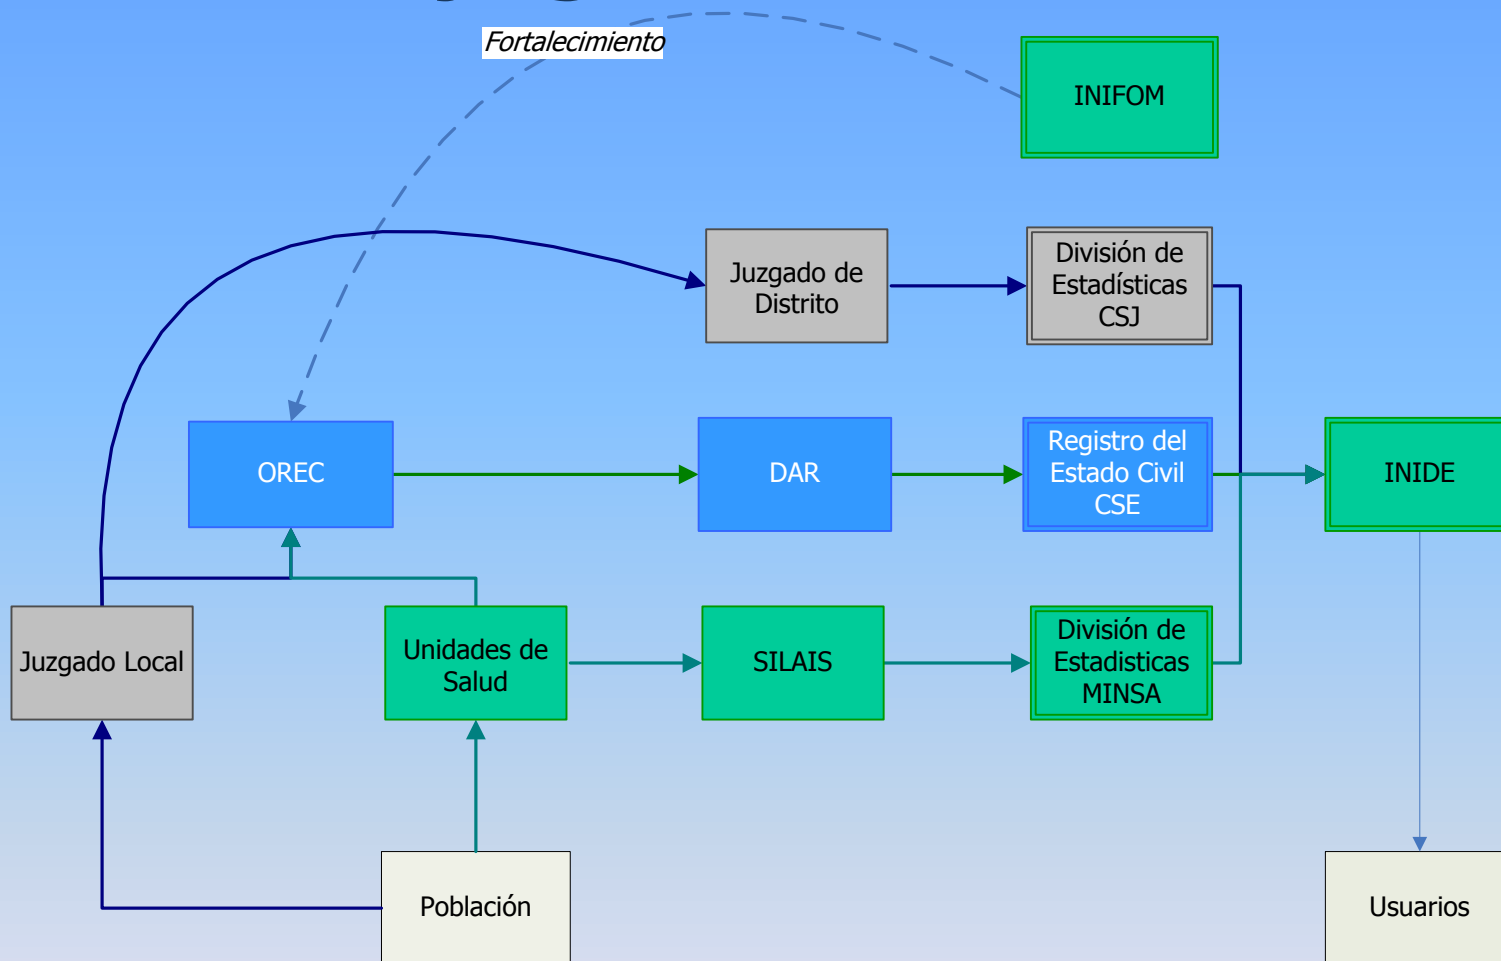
Fortalecimiento

INIFOM

Juzgado de Distrito

División de Estadísticas CSJ

OREC

DAR

Registro del Estado Civil CSE

INIDE

Juzgado Local

Unidades de Salud

SILAIS

División de Estadisticas MINSA

Población

Usuarios